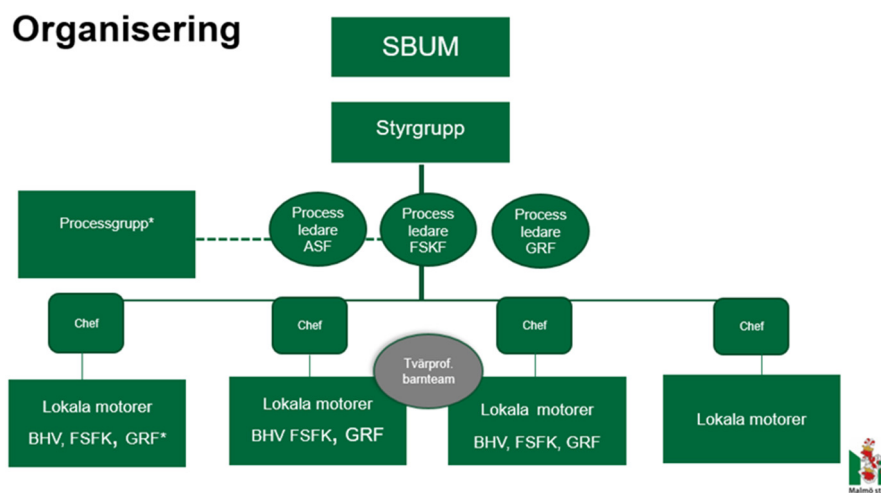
Organisering

SBUM

Styrgrupp

Processgrupp*

Process ledare ASF

Process ledare FSKF

Process ledare GRF

Chef

Chef

Chef

Chef

Tvärprof. barnteam

Lokala motorer
BHV, FSFK, GRF*

Lokala motorer
BHV FSFK, GRF

Lokala motorer
BHV, FSFK, GRF

Lokala motorer

Malmö st